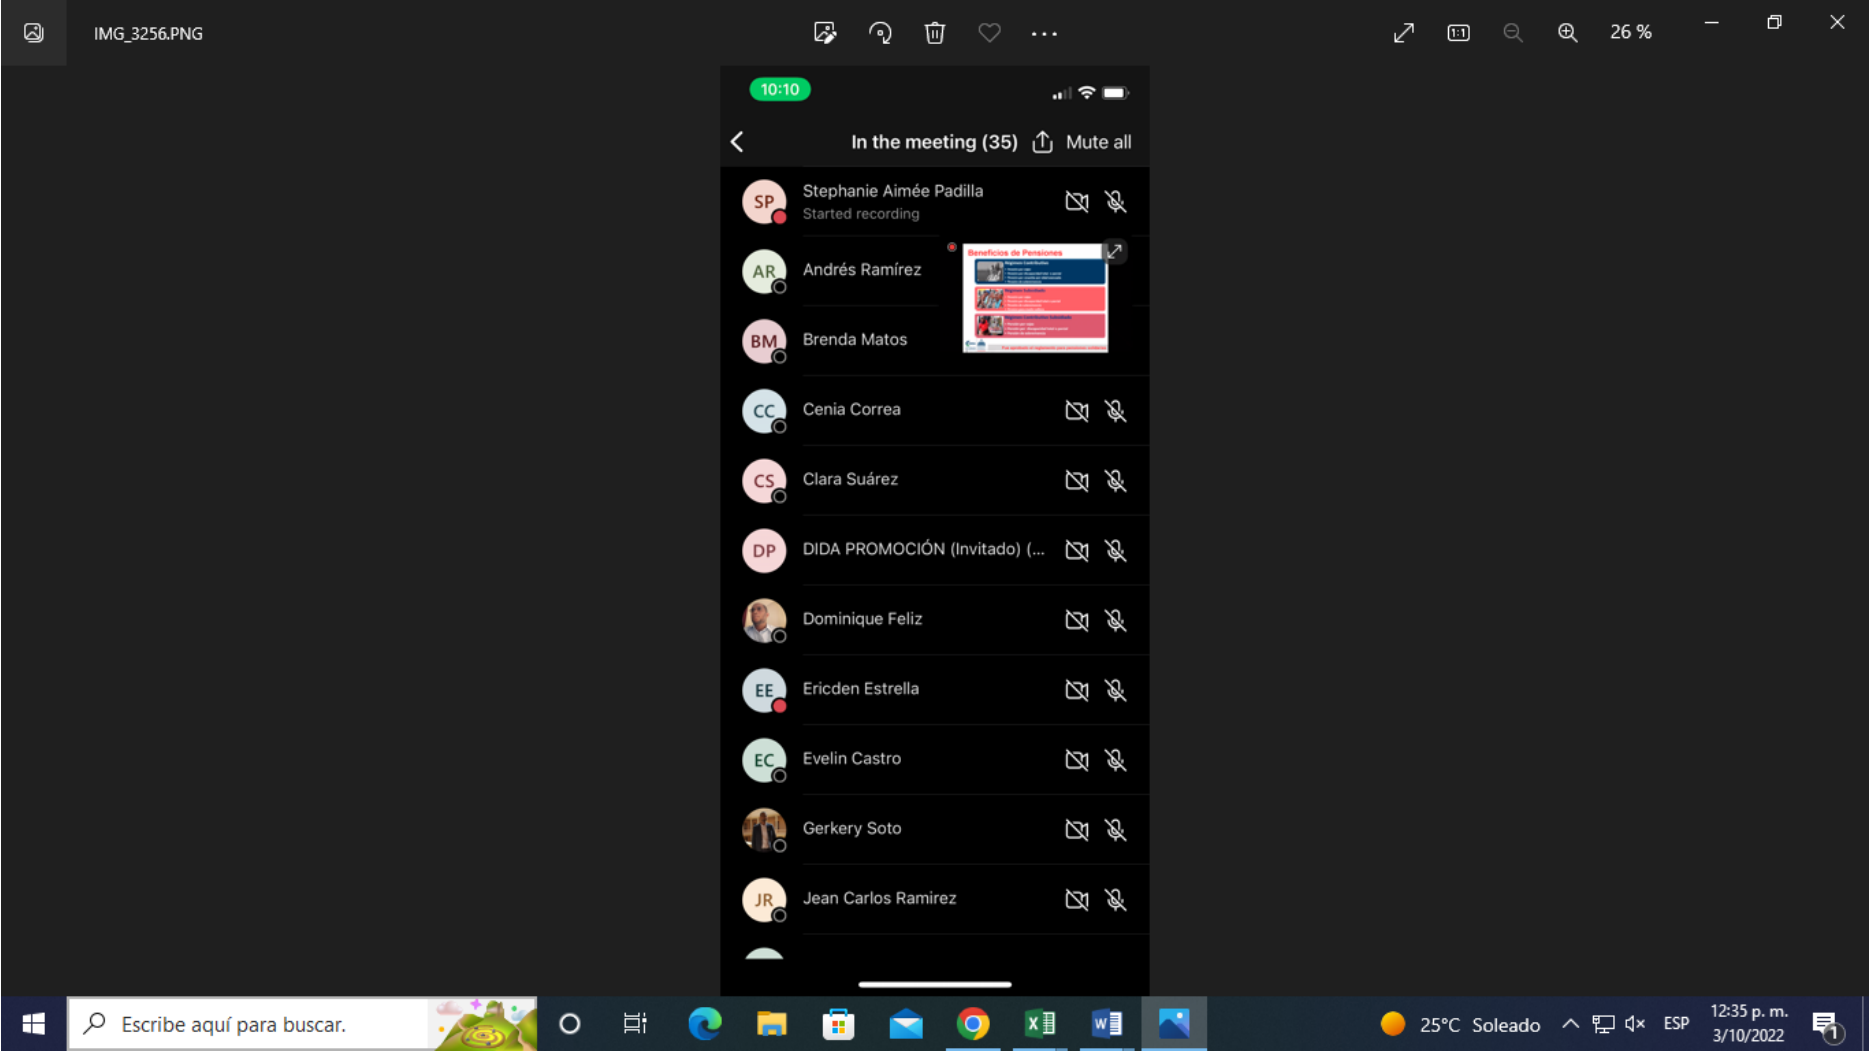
IMG_3256.PNG

26 %

10:10

In the meeting (35) Mute all

SP Stephanie Aimée Padilla
Started recording

AR Andrés Ramírez

Beneficios de Pensiones

BM Brenda Matos

CC Cenia Correa

CS Clara Suárez

DP DIDA PROMOCIÓN (Invitado) (...

Dominique Feliz

EE Ericden Estrella

EC Evelin Castro

Gerkery Soto

JR Jean Carlos Ramirez

Escribe aquí para buscar.

25°C Soleado

ESP

12:35 p. m.
3/10/2022

1